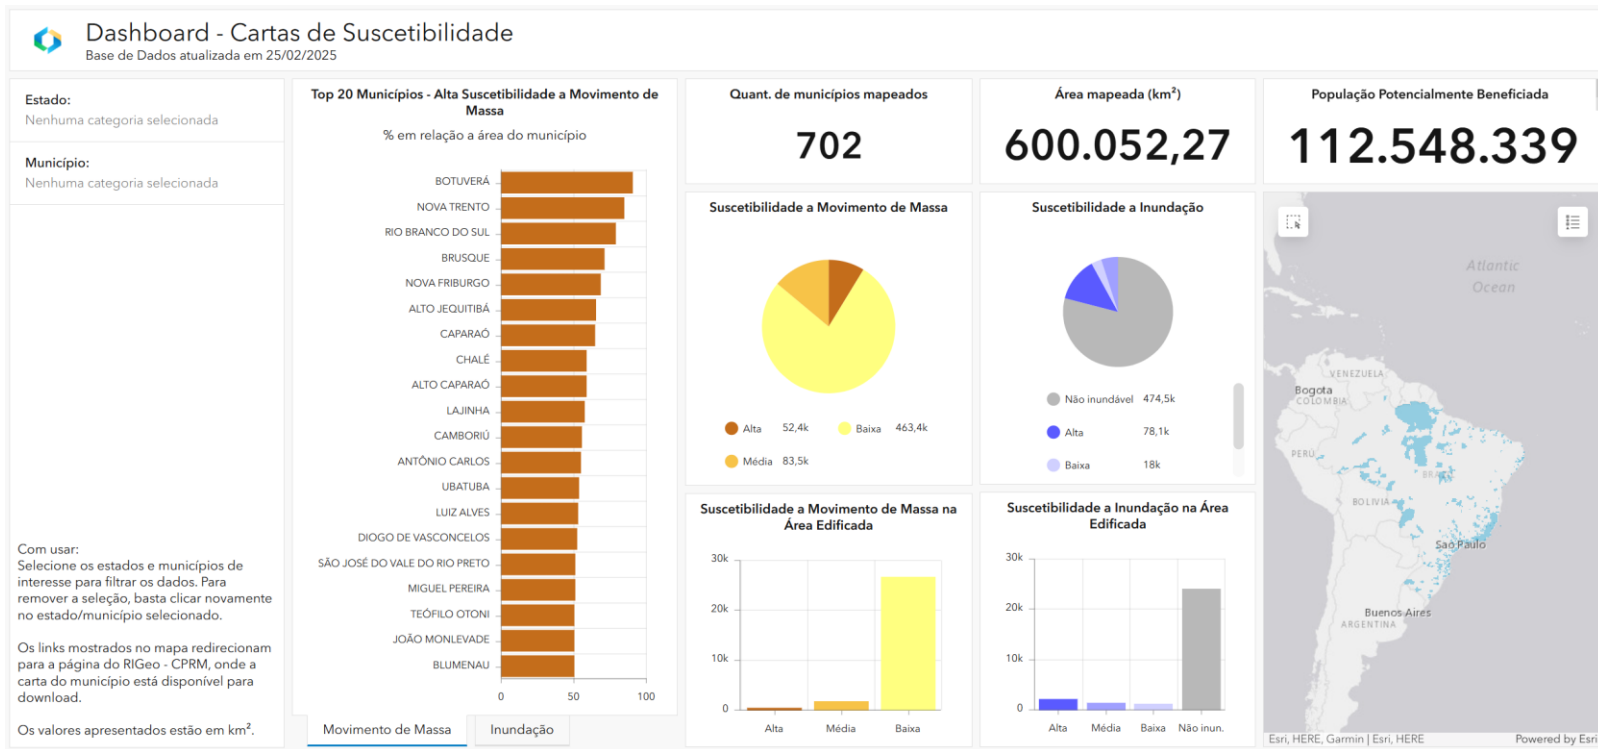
Dashboard - Cartas de Suscetibilidade
Base de Dados atualizada em 25/02/2025

Estado:
Nenhuma categoria selecionada

Município:
Nenhuma categoria selecionada

Com usar:
Selecione os estados e municípios de interesse para filtrar os dados. Para remover a seleção, basta clicar novamente no estado/município selecionado.

Os links mostrados no mapa redirecionam para a página do RIGeo - CPRM, onde a carta do município está disponível para download.

Os valores apresentados estão em km².

Top 20 Municípios - Alta Suscetibilidade a Movimento de Massa
% em relação a área do município

BOTUVERÁ
NOVA TRENTO
RIO BRANCO DO SUL
BRUSQUE
NOVA FRIBURGO
ALTO JEQUITIBÁ
CAPARAÓ
CHALÉ
ALTO CAPARAÓ
LAJINHA
CAMBORIÚ
ANTÔNIO CARLOS
UBATUBA
LUIZ ALVES
DIOGO DE VASCONCELOS
SÃO JOSÉ DO VALE DO RIO PRETO
MIGUEL PEREIRA
TEÓFILO OTONI
JOÃO MONLEVADE
BLUMENAU

0 50 100

Movimento de Massa
Inundação

Quant. de municípios mapeados
702

Área mapeada (km²)
600.052,27

População Potencialmente Beneficiada
112.548.339

Suscetibilidade a Movimento de Massa
Alta 52,4k
Baixa 463,4k
Média 83,5k

Suscetibilidade a Inundação
Não inundável 474,5k
Alta 78,1k
Baixa 18k

Suscetibilidade a Movimento de Massa na Área Edificada
30k
20k
10k
0
Alta Média Baixa

Suscetibilidade a Inundação na Área Edificada
30k
20k
10k
0
Alta Média Baixa Não inun.

Atlantic Ocean
VENEZUELA
Bogota
COLOMBIA
PERU
BOLIVIA
São Paulo
Buenos Aires
ARGENTINA
Esri, HERE, Garmin | Esri, HERE
Powered by Esri